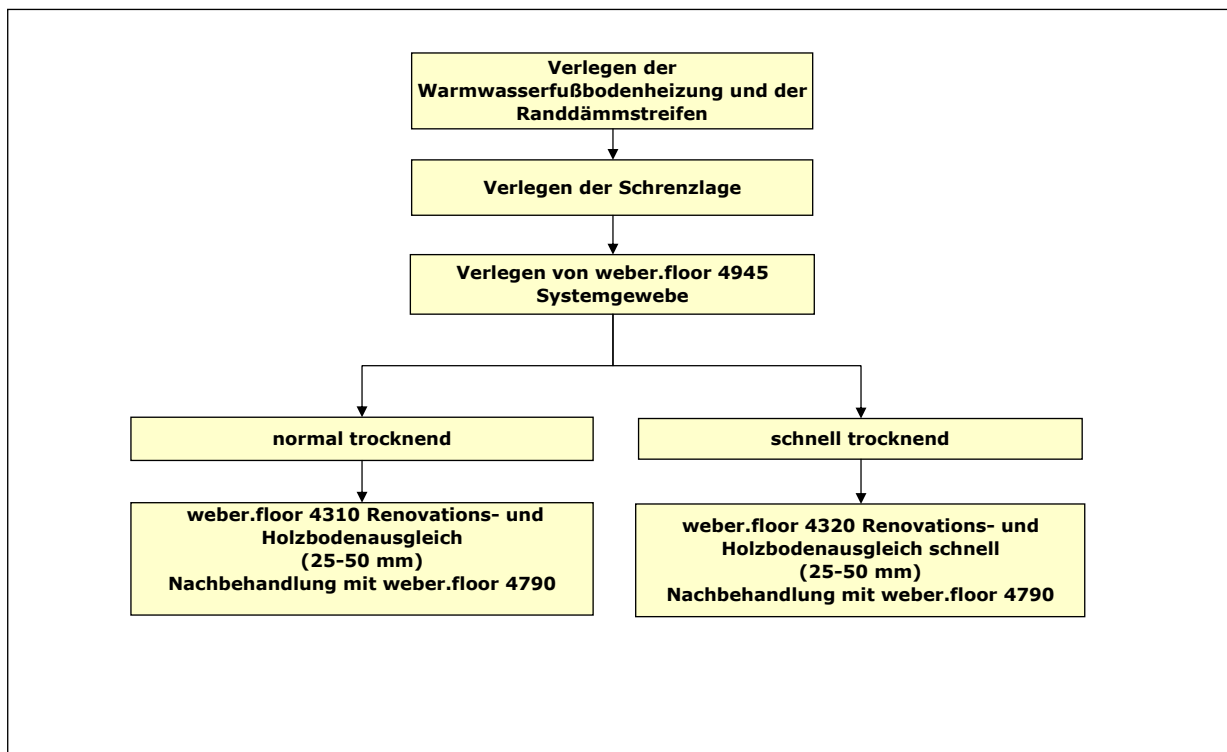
Verlegen der Warmwasserfußbodenheizung und der Randdämmstreifen

Verlegen der Schrenzlage

Verlegen von weber.floor 4945 Systemgewebe

normal trocknend

schnell trocknend

weber.floor 4310 Renovations- und Holzbodenausgleich
(25-50 mm)
Nachbehandlung mit weber.floor 4790

weber.floor 4320 Renovations- und Holzbodenausgleich schnell
(25-50 mm)
Nachbehandlung mit weber.floor 4790